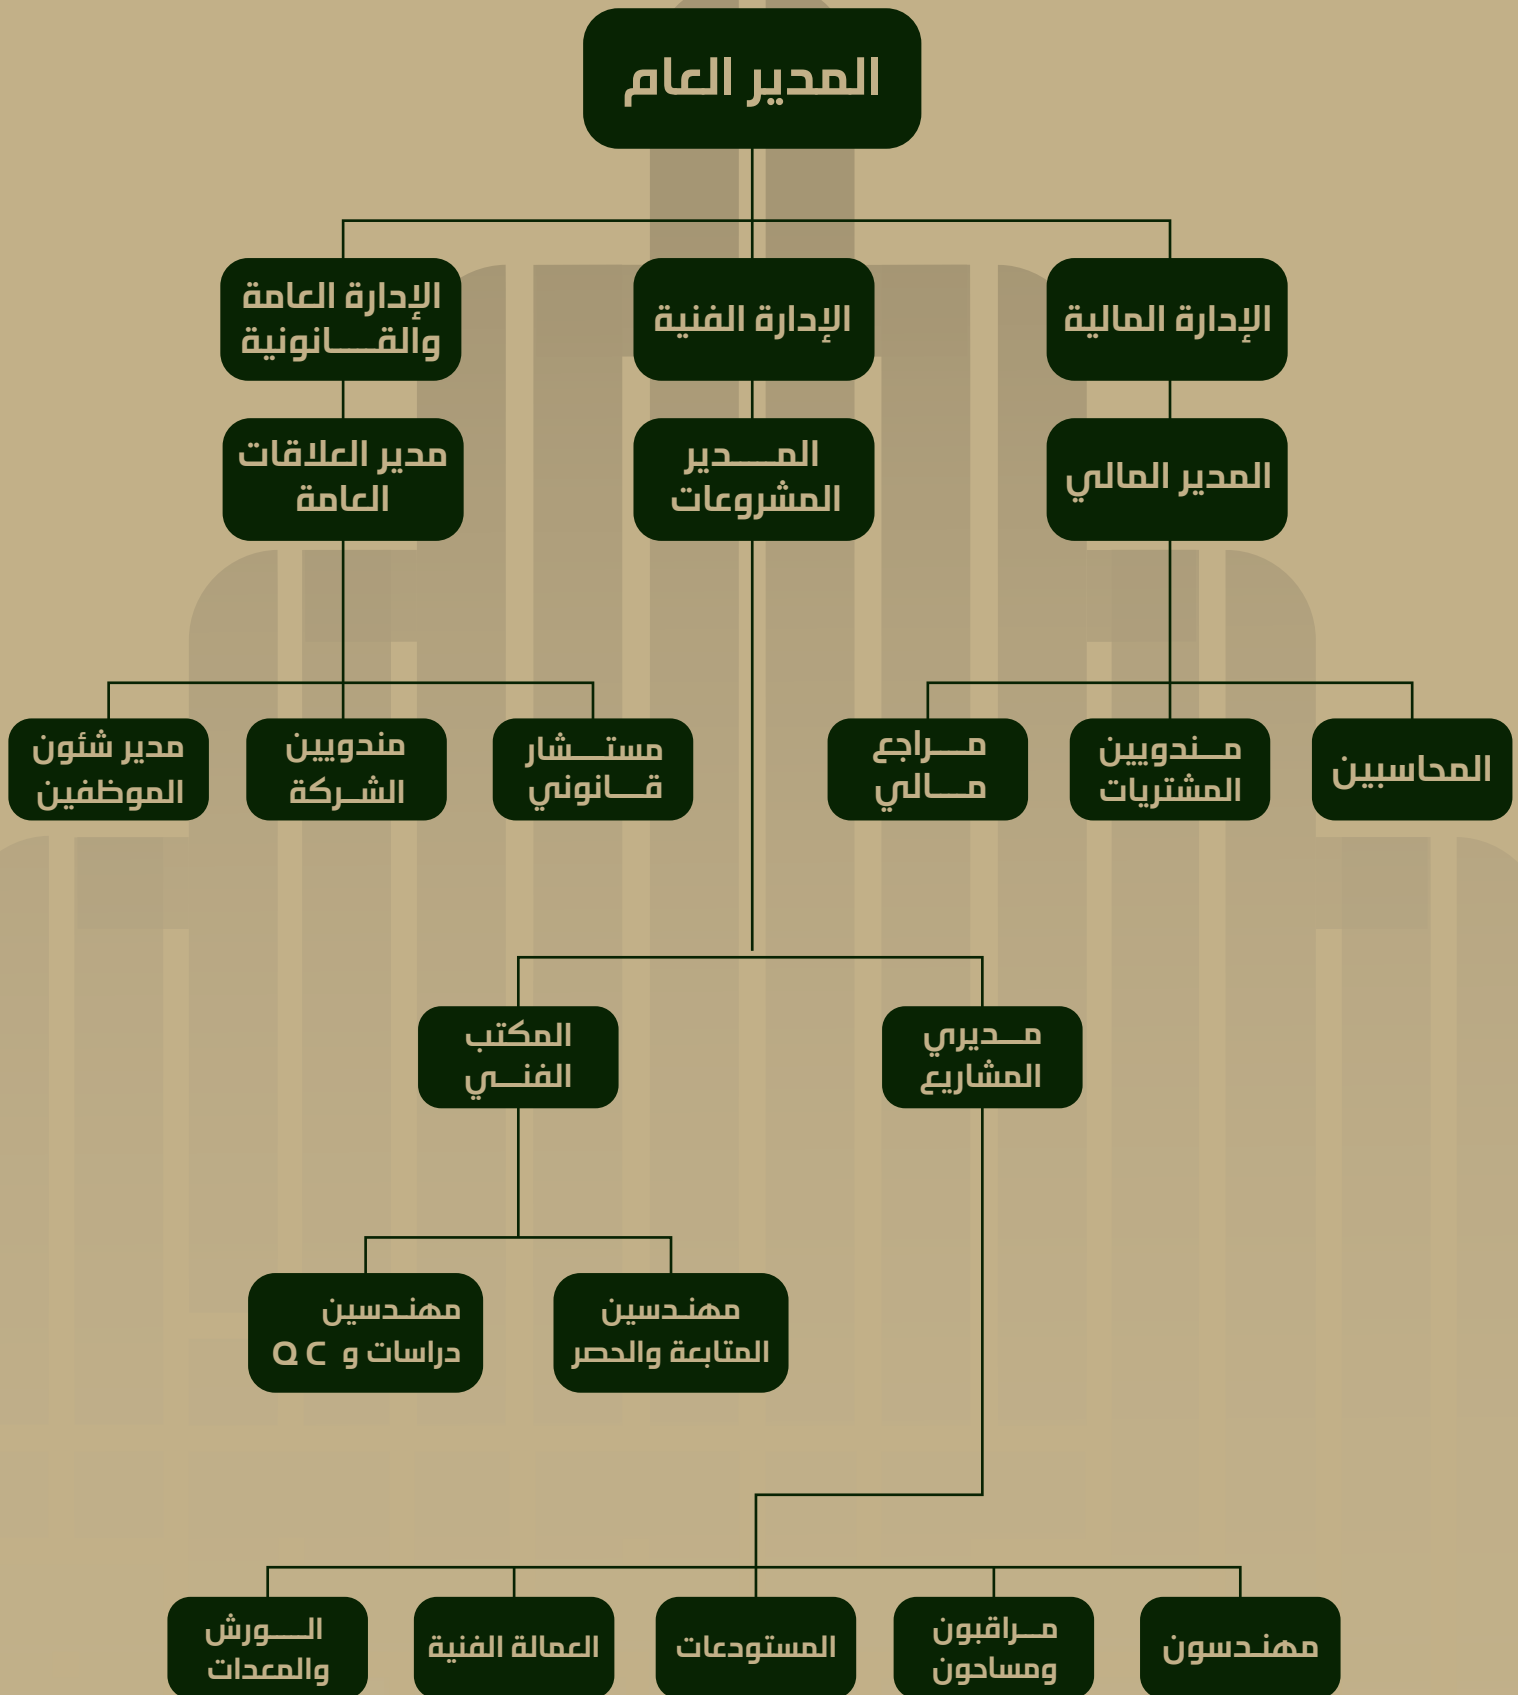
المدير العام

الإدارة المالية

الإدارة الفنية

الإدارة العامة والقــــانونية

المدير المالي

المـــدير المشروعات

مدير العلاقات العامة

المحاسبين

مــندويين المشتريات

مــراجع مــالي

مستـــشار قـــانوني

مندويين الشــركة

مدير شئون الموظفين

مــديري المشاريع

المكتب الفنـــي

مهنـدسين المتابعة والحصر

مهنـدسين دراسات و QC

مهنـدسون

مــراقبون ومساحون

المستودعات

العمالة الفنية

الـــورش والمعدات